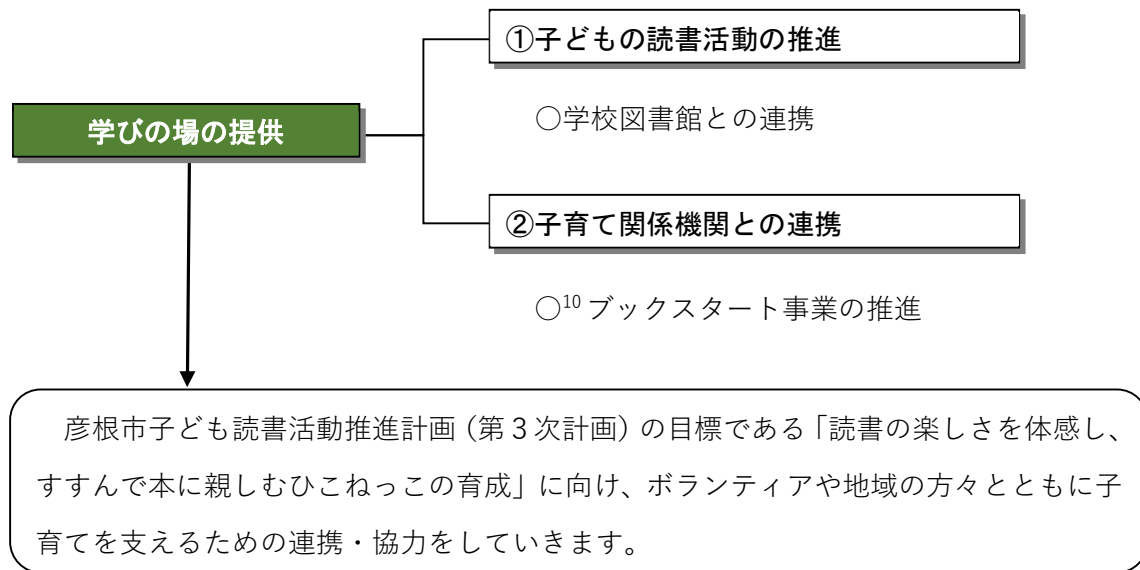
学びの場の提供

①子どもの読書活動の推進

○学校図書館との連携

②子育て関係機関との連携

○$^{10}$ブックスタート事業の推進

彦根市子ども読書活動推進計画（第３次計画）の目標である「読書の楽しさを体感し、すすんで本に親しむひこねっこの育成」に向け、ボランティアや地域の方々とともに子育てを支えるための連携・協力をしていきます。